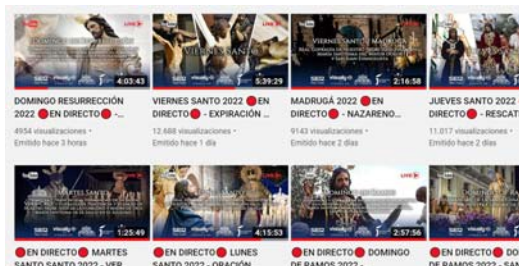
LIVE
4:03:43
DOMINGO RESURRECCIÓN 2022 🔴EN DIRECTO🔴 - ...
4934 visualizaciones
Emitido hace 3 horas

VIERNES SANTO
LIVE
5:39:29
VIERNES SANTO 2022 🔴EN DIRECTO🔴 - EXPIRACIÓN ...
12.688 visualizaciones
Emitido hace 1 día

VIERNES SANTO MADRUGÁ
LIVE
2:16:58
MADRUGÁ 2022 🔴EN DIRECTO🔴 - NAZARENO...
9143 visualizaciones
Emitido hace 2 días

LIVE
JUEVES SANTO 2022 🔴EN DIRECTO🔴 - RESCAT
11.017 visualizaciones
Emitido hace 2 días

MARTES SANTO
1:25:49
🔴EN DIRECTO🔴 MARTES SANTO 2022 - VER

LIVE
4:15:53
🔴EN DIRECTO🔴 LUNES SANTO 2022 - ORACIÓN

LIVE
2:57:56
🔴EN DIRECTO🔴 DOMINGO DE RAMOS 2022 -

DOMINGO DE RAMOS
🔴EN DIRECTO🔴 DOMINGO DE RAMOS 2022